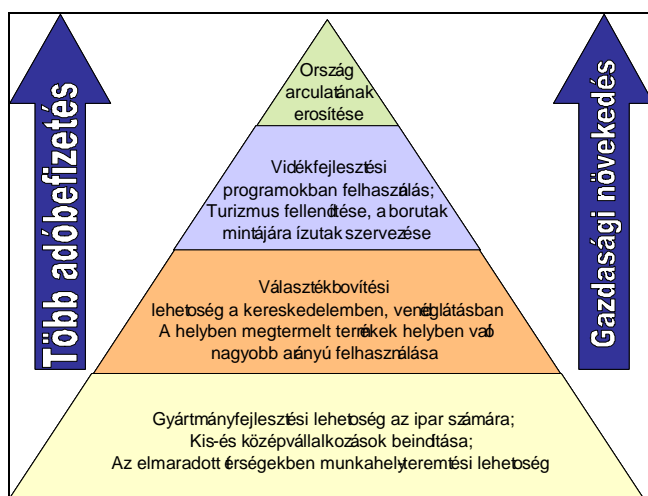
Több adóbefizetés

Ország arculatának erosítése

Vidékfejlesztési programokban felhasználás; Turizmus fellendítése, a borutak mintájára ízutak szervezése

Választékbovítési lehetoség a kereskedelemben, vendéglátásban A helyben megtermelt termékek helyben való nagyobb arányú felhasználása

Gyártmányfejlesztési lehetoség az ipar számára; Kis-és középvállalkozások beindítása; Az elmaradott térségekben munkahelyteremtési lehetoség

Gazdasági növekedés